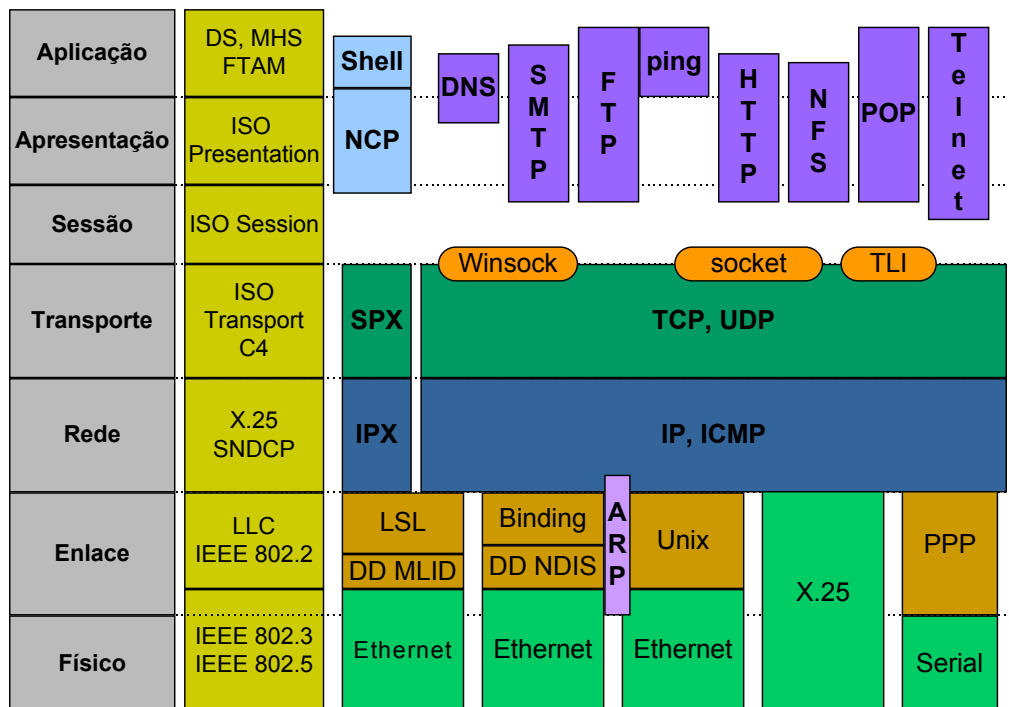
| Aplicação | DS, MHS FTAM |
|---|---|
| Apresentação | ISO Presentation |
| Sessão | ISO Session |
| Transporte | ISO Transport C4 |
| Rede | X.25 SNDCP |
| Enlace | LLC IEEE 802.2 |
| Físico | IEEE 802.3 IEEE 802.5 |

Shell

NCP

DNS

SMTP

FTP

ping

HTTP

NFS

POP

Telnet

Winsock

socket

TLI

SPX

TCP, UDP

IPX

IP, ICMP

LSL

DD MLID

Binding

DD NDIS

ARP

Unix

X.25

PPP

Ethernet

Ethernet

Ethernet

Serial